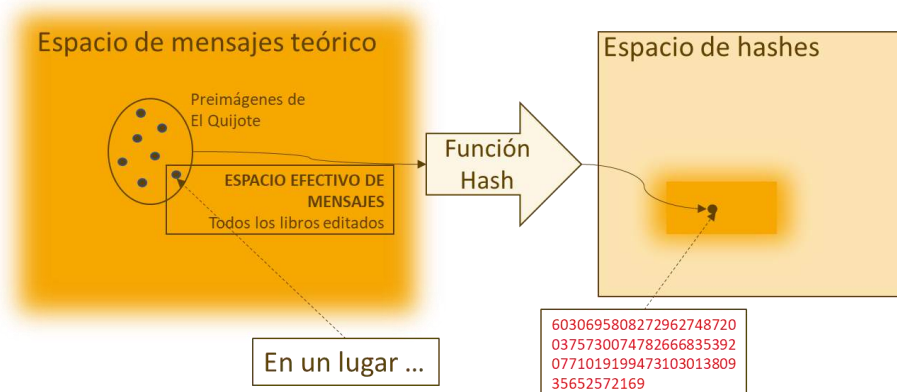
Espacio de mensajes teórico

Preimágenes de El Quijote

ESPACIO EFECTIVO DE MENSAJES
Todos los libros editados

Función Hash

Espacio de hashes

En un lugar ...

60306958082729627487200375730074782666835392077101919947310301380935652572169